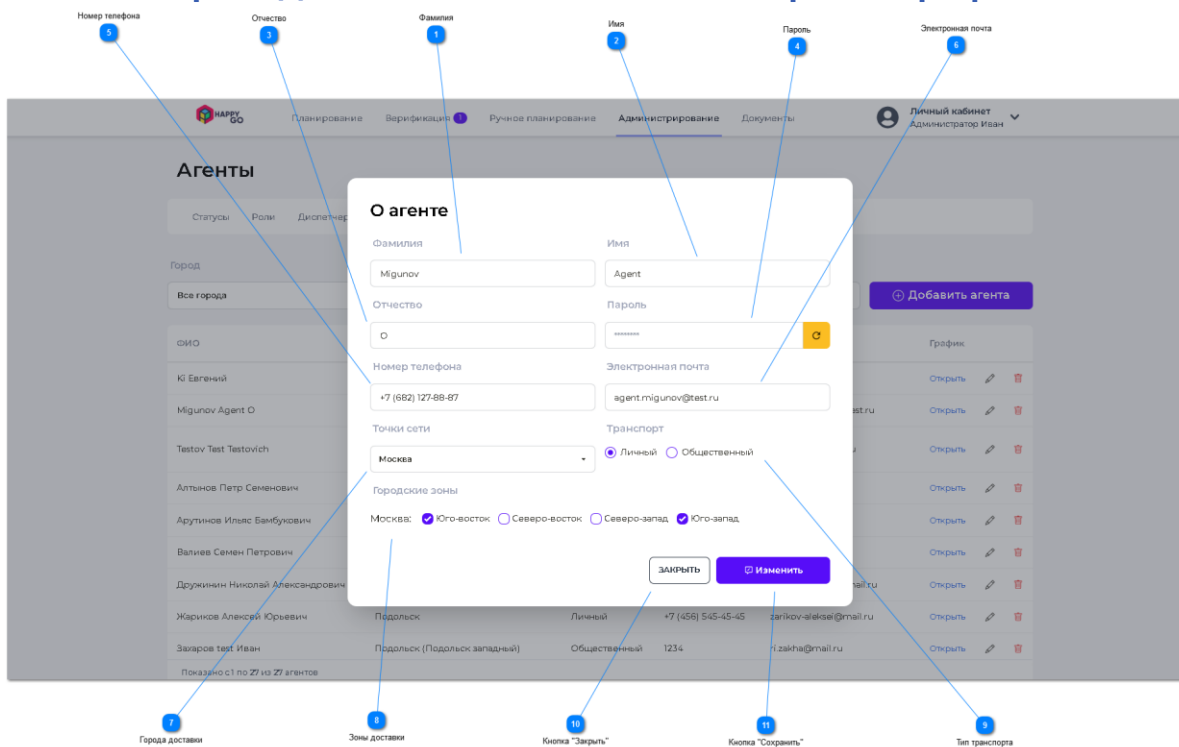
Номер телефона
5
Отчество
3
Фамилия
1
Имя
2
Пароль
4
Электронная почта
6

HAPPY GO
Планирование
Верификация
Ручное планирование
Администрирование
Документы
Личный кабинет
Администратор Иван

Агенты
Статусы
Роли
Диспетчер
Город
Все города
ФИО
Kl Евгений
Migunov Agent O
Testov Test Testovich
Алтынов Петр Семенович
Арутинов Ильяс Бамбукович
Валиев Семен Петрович
Дружинин Николай Александрович
Жариков Алексей Юрьевич
Подольск
Личный
+7 (456) 545-45-45
zarikov-aleksei@mail.ru
Захаров test Иван
Подольск (Подольск западный)
Общественный
1234
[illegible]i.zakha@mail.ru
Показано с 1 по 27 из 27 агентов
Добавить агента
График
Открыть
Открыть
Открыть
Открыть
Открыть
Открыть
Открыть
Открыть
Открыть
st.ru
u
mail.ru

О агенте
Фамилия
Migunov
Имя
Agent
Отчество
O
Пароль
••••••••
Номер телефона
+7 (682) 127-88-87
Электронная почта
agent.migunov@test.ru
Точки сети
Москва
Транспорт
Личный
Общественный
Городские зоны
Москва:
Юго-восток
Северо-восток
Северо-запад
Юго-запад
ЗАКРЫТЬ
Изменить

7
Города доставки
8
Зоны доставки
10
Кнопка "Закрыть"
11
Кнопка "Сохранить"
9
Тип транспорта